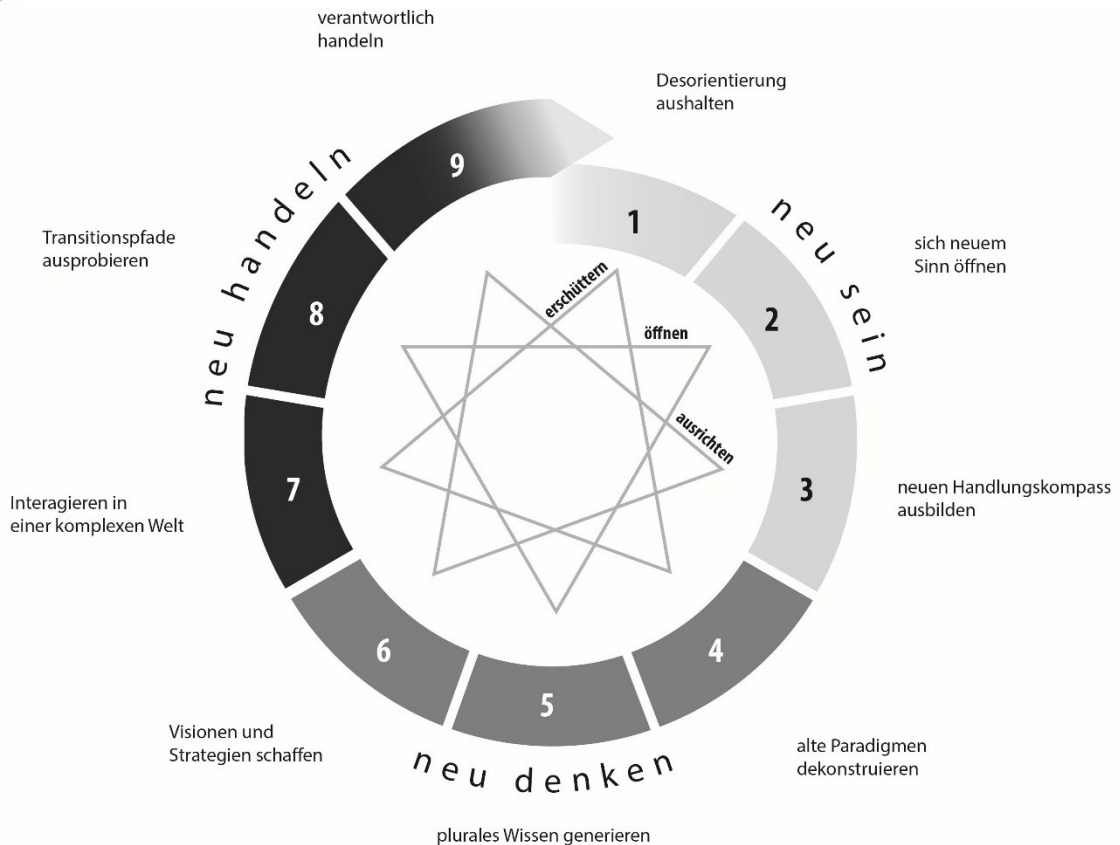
verantwortlich handeln

Desorientierung aushalten

9

1

neu sein

sich neuem Sinn öffnen

Transitionspfade ausprobieren

neu handeln

8

erschüttern

öffnen

2

ausrichten

3

neuen Handlungskompass ausbilden

Interagieren in einer komplexen Welt

7

6

5

4

Visionen und Strategien schaffen

neu denken

alte Paradigmen dekonstruieren

plurales Wissen generieren